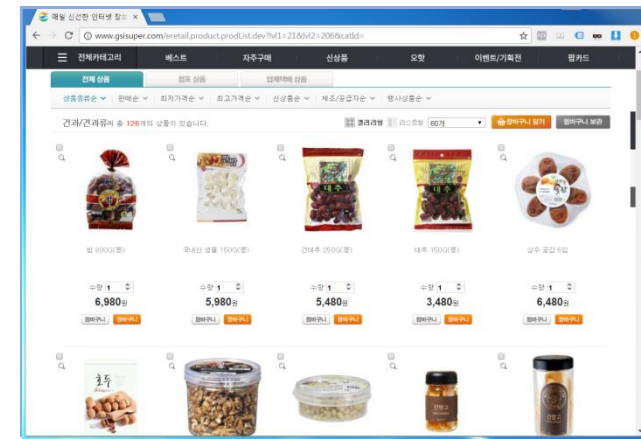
매일 신선한 인터넷 장보 ×

www.gsisuper.com/eretail.product.prodList.dev?lvl1=21&lvl2=206&catId=

전체카테고리 베스트 자주구매 신상품 오랑 이벤트/기획전 팜카드

전체 상품 정포 상품 업제배송 상품

상품종류순 판매순 최저가격순 최고가격순 신상품순 제조/공급자순 행사상품순

견과/견과류에 총 126개의 상품이 있습니다.

갤러리형 리스트형 60개 장바구니 담기 장바구니 보관

밤 600G(봉) 국내산 생율 150G(봉) 건대추 250G(봉) 대추 150G(봉) 상주 곶감 6입

수량 1 수량 1 수량 1 수량 1 수량 1

6,980원 5,980원 5,480원 3,480원 6,480원

장바구니 장바구니 장바구니 장바구니 장바구니 장바구니 장바구니 장바구니 장바구니 장바구니

대추

대추

곶감

호두